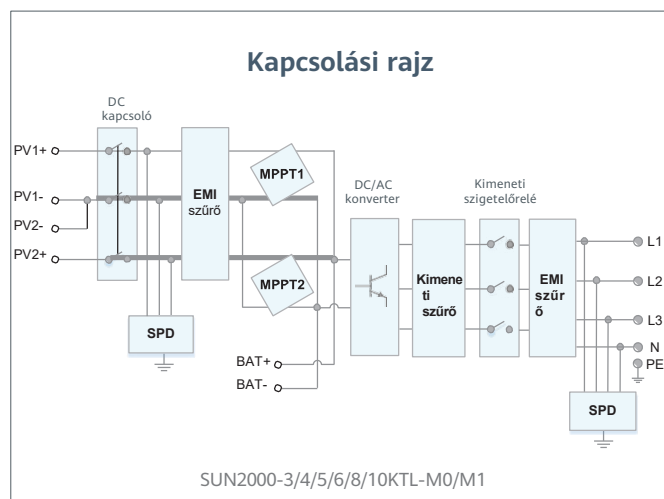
Kapcsolási rajz

DC kapcsoló

PV1+

PV1-

PV2-

PV2+

EMI szűrő

MPPT1

MPPT2

SPD

BAT+

BAT-

DC/AC konverter

Kimeneti szűrő

Kimeneti szigetelőrelé

EMI szűrő

L1

L2

L3

N

PE

SPD

SUN2000-3/4/5/6/8/10KTL-M0/M1